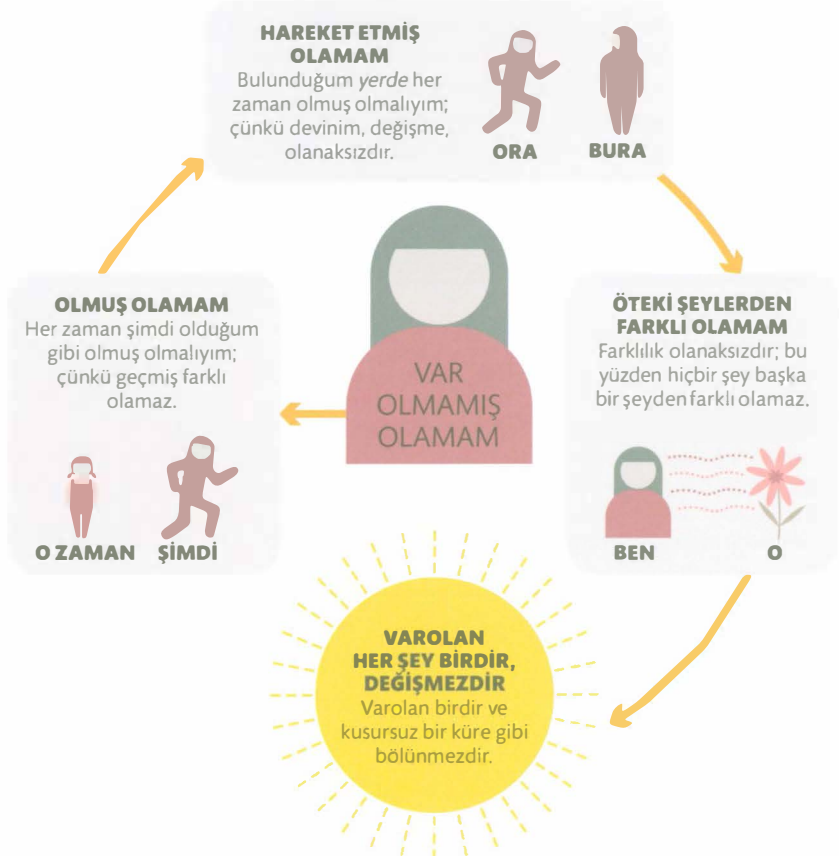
HAREKET ETMİŞ OLAMAM
Bulunduğum yerde her zaman olmuş olmalıyım; çünkü devinim, değişme, olanaksızdır.

ORA

BURA

VAR OLMAMIŞ OLAMAM

OLMUŞ OLAMAM
Her zaman şimdi olduğum gibi olmuş olmalıyım; çünkü geçmiş farklı olamaz.

O ZAMAN

ŞİMDİ

ÖTEKİ ŞEYLERDEN FARKLI OLAMAM
Farklılık olanaksızdır; bu yüzden hiçbir şey başka bir şeyden farklı olamaz.

BEN

O

VAROLAN HER ŞEY BİRDİR, DEĞİŞMEZDİR
Varolan birdir ve kusursuz bir küre gibi bölünmezdir.